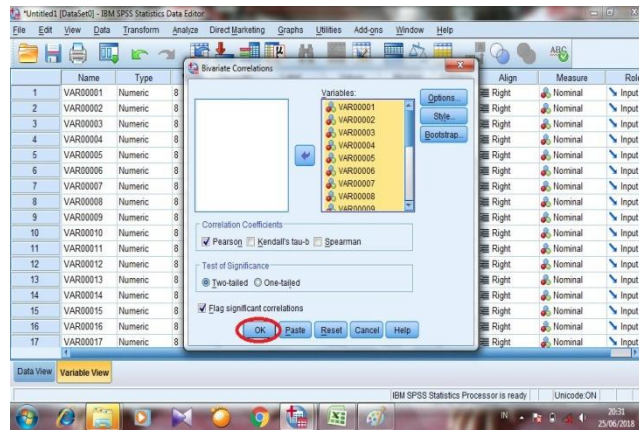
*Untitled1 [DataSet0] - IBM SPSS Statistics Data Editor

File Edit View Data Transform Analyze Direct Marketing Graphs Utilities Add-ons Window Help

| | Name | Type | | Align | Measure | Role |
|---|---|---|---|---|---|---|
| 1 | VAR00001 | Numeric | 8 | Right | Nominal | Input |
| 2 | VAR00002 | Numeric | 8 | Right | Nominal | Input |
| 3 | VAR00003 | Numeric | 8 | Right | Nominal | Input |
| 4 | VAR00004 | Numeric | 8 | Right | Nominal | Input |
| 5 | VAR00005 | Numeric | 8 | Right | Nominal | Input |
| 6 | VAR00006 | Numeric | 8 | Right | Nominal | Input |
| 7 | VAR00007 | Numeric | 8 | Right | Nominal | Input |
| 8 | VAR00008 | Numeric | 8 | Right | Nominal | Input |
| 9 | VAR00009 | Numeric | 8 | Right | Nominal | Input |
| 10 | VAR00010 | Numeric | 8 | Right | Nominal | Input |
| 11 | VAR00011 | Numeric | 8 | Right | Nominal | Input |
| 12 | VAR00012 | Numeric | 8 | Right | Nominal | Input |
| 13 | VAR00013 | Numeric | 8 | Right | Nominal | Input |
| 14 | VAR00014 | Numeric | 8 | Right | Nominal | Input |
| 15 | VAR00015 | Numeric | 8 | Right | Nominal | Input |
| 16 | VAR00016 | Numeric | 8 | Right | Nominal | Input |
| 17 | VAR00017 | Numeric | 8 | Right | Nominal | Input |

Bivariate Correlations

Variables:
VAR00001
VAR00002
VAR00003
VAR00004
VAR00005
VAR00006
VAR00007
VAR00008
VAR00009

Options...
Style...
Bootstrap...

Correlation Coefficients
Pearson Kendall's tau-b Spearman

Test of Significance
Two-tailed One-tailed

Flag significant correlations

OK Paste Reset Cancel Help

Data View Variable View

IBM SPSS Statistics Processor is ready Unicode:ON

IN 20:31 25/06/2018